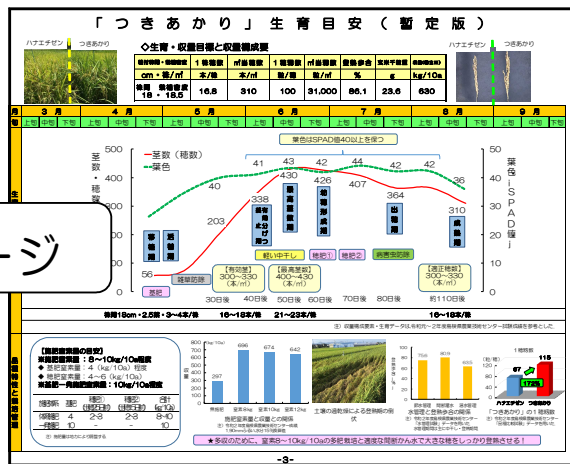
「つきあかり」生育目安(暫定版)

ハナエチゼン つきあかり

◇生育・収量目標と収量構成要素

| 稈長・穂長 | 1株穂数 | ㎡当穂数 | 1穂籾数 | ㎡当籾数 | 登熟歩合 | 玄米千粒重 | 精玄米重 |
|---|---|---|---|---|---|---|---|
| cm・個/㎡ | 本/株 | 本/㎡ | 粒/穂 | 粒/㎡ | % | g | kg/10a |
| 稈長 穂長 78 18.5 | 16.8 | 310 | 100 | 31,000 | 86.1 | 23.6 | 630 |

ハナエチゼン つきあかり

| 月 | 3月 | | | 4月 | | | 5月 | | | 6月 | | | 7月 | | | 8月 | | | 9月 | |
|---|---|---|---|---|---|---|---|---|---|---|---|---|---|---|---|---|---|---|---|---|
| 旬 | 上旬 | 中旬 | 下旬 | 上旬 | 中旬 | 下旬 | 上旬 | 中旬 | 下旬 | 上旬 | 中旬 | 下旬 | 上旬 | 中旬 | 下旬 | 上旬 | 中旬 | 下旬 | 上旬 | 中旬 |

生

茎数・穂数

500 400 300 200 100 0

━茎数(穂数) ━葉色

葉色はSPAD値40以上を保つ

41 43 42 42 41 41 36

338 430 426 407 364 310

203

56

種籾準備 浸種 催芽 播種 田植 最高分げつ期 幼穂形成期 出穂期 成熟期 収穫

基肥 軽い中干し 穂肥1 穂肥2 雑草防除 病害虫防除

【有効茎】300~330(本/㎡) 【最高茎数】400~430(本/㎡) 【適正穂数】300~330(本/㎡)

30日後 40日後 50日後 60日後 70日後 80日後 約110日後

草丈 18cm・2.5葉・3~4本/株 16~18本/株 21~23本/株 16~18本/株

注)収量構成要素・生育データは令和元~2年度福井県農業試験場の試験成績を参考とした。

ージ

施肥管理のポイント

【施肥窒素量の目安】
※施肥窒素量:8~10kg/10a程度
◆基肥窒素量:4(kg/10a)程度
◆穂肥窒素量:4~6(kg/10a)
※基肥一発施肥窒素量:10kg/10a程度

| | 基肥 | 穂肥1(出穂前25日) | 穂肥2(出穂前15日) | 合計(kg/10a) |
|---|---|---|---|---|
| 分施肥 | 4 | 2~3 | 2~3 | 8~10 |
| 一発肥 | 10 | | | 10 |

注)施肥量は窒素成分で表記

(kg/10a) 297 696 674 642
無施肥 窒素8kg 窒素10kg 窒素12kg
施肥窒素量と収量との関係

注)令和2年福井県農業試験場ほか
(1年間の施肥量・収量データ)

土壌の過乾燥による登熟期の萎れ

水稲苗と箇条余分の関係

1穂籾数 67 115 172%
ハナエチゼン つきあかり
「つきあかり」の1穂籾数

★多収のために、窒素8~10kg/10aの多肥栽培と適度な間断かん水で大きな穂をしっかり登熟させる!

-3-